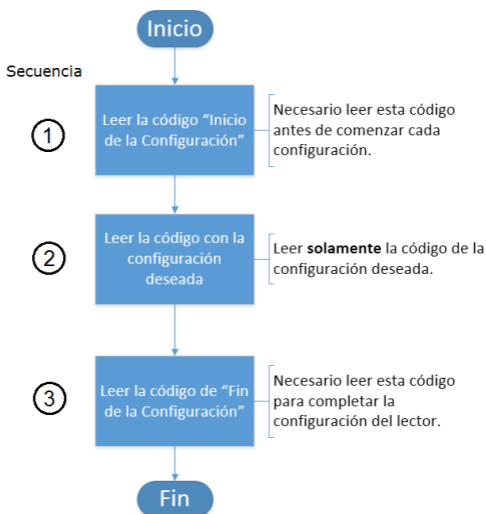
Inicio

Secuencia

1

Leer la código "Inicio de la Configuración"

Necesario leer esta código antes de comenzar cada configuración.

2

Leer la código con la configuración deseada

Leer **solamente** la código de la configuración deseada.

3

Leer la código de "Fin de la Configuración"

Necesario leer esta código para completar la configuración del lector.

Fin